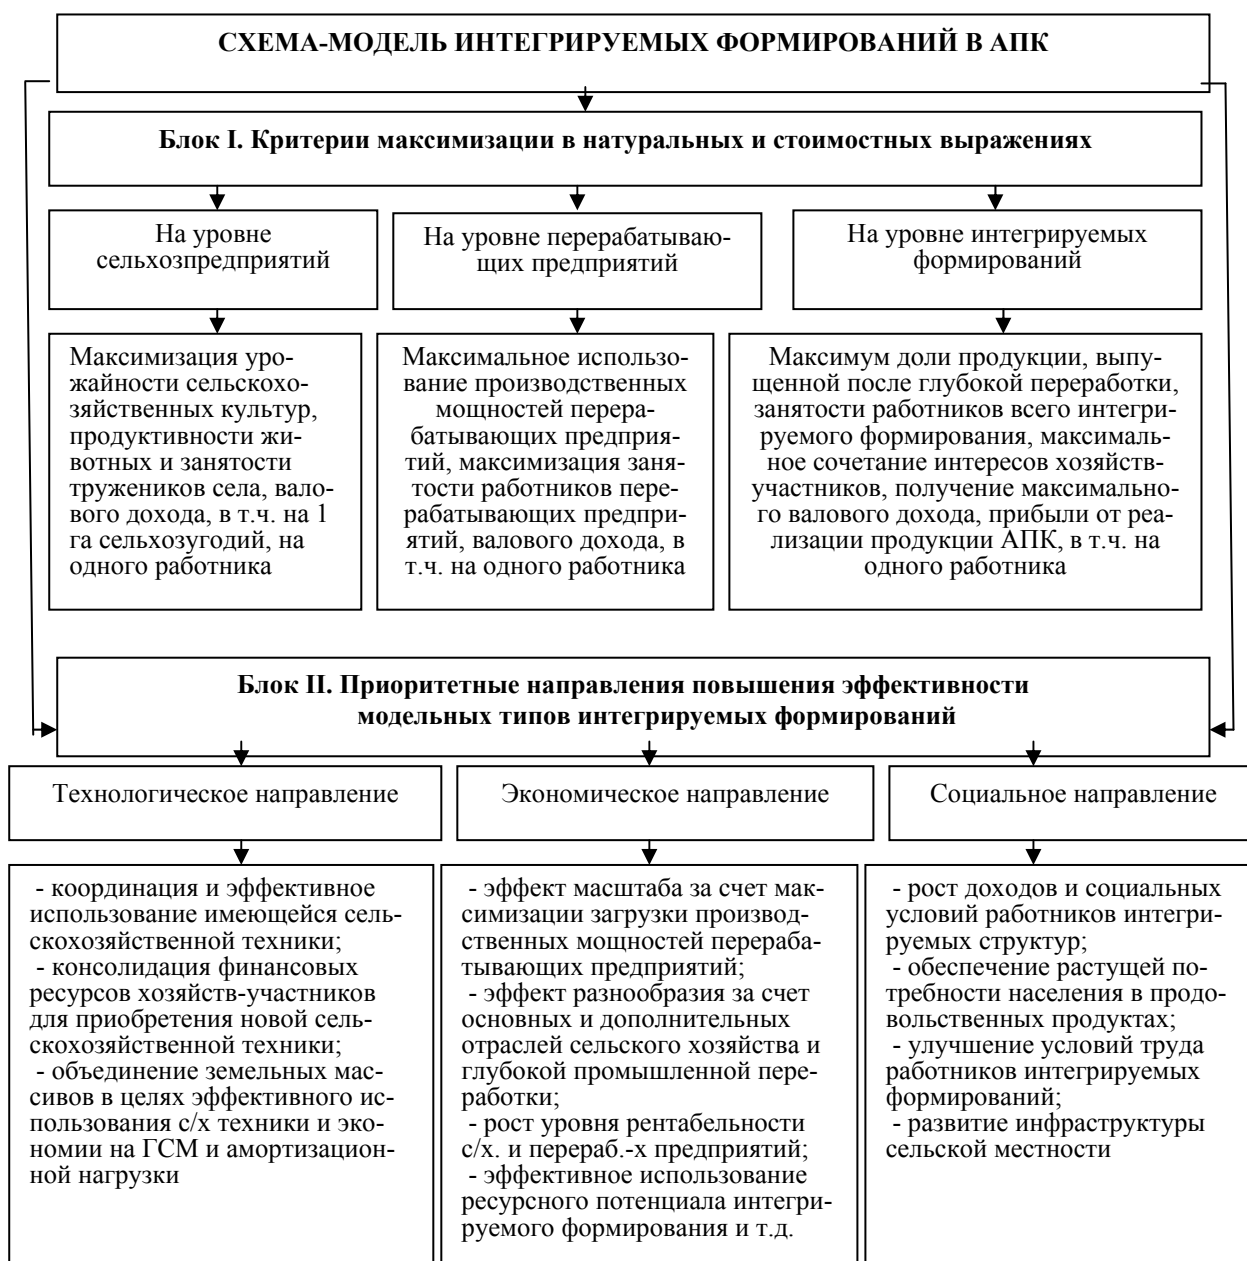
СХЕМА-МОДЕЛЬ ИНТЕГРИРУЕМЫХ ФОРМИРОВАНИЙ В АПК

Блок I. Критерии максимизации в натуральных и стоимостных выражениях

На уровне сельхозпредприятий

На уровне перерабатывающих предприятий

На уровне интегрируемых формирований

Максимизация урожайности сельскохозяйственных культур, продуктивности животных и занятости тружеников села, валового дохода, в т.ч. на 1 га сельхозугодий, на одного работника

Максимальное использование производственных мощностей перерабатывающих предприятий, максимизация занятости работников перерабатывающих предприятий, валового дохода, в т.ч. на одного работника

Максимум доли продукции, выпущенной после глубокой переработки, занятости работников всего интегрируемого формирования, максимальное сочетание интересов хозяйств-участников, получение максимального валового дохода, прибыли от реализации продукции АПК, в т.ч. на одного работника

Блок II. Приоритетные направления повышения эффективности модельных типов интегрируемых формирований

Технологическое направление

Экономическое направление

Социальное направление

- координация и эффективное использование имеющейся сельскохозяйственной техники;
- консолидация финансовых ресурсов хозяйств-участников для приобретения новой сельскохозяйственной техники;
- объединение земельных массивов в целях эффективного использования с/х техники и экономии на ГСМ и амортизационной нагрузки

- эффект масштаба за счет максимизации загрузки производственных мощностей перерабатывающих предприятий;
- эффект разнообразия за счет основных и дополнительных отраслей сельского хозяйства и глубокой промышленной переработки;
- рост уровня рентабельности с/х. и перераб.-х предприятий;
- эффективное использование ресурсного потенциала интегрируемого формирования и т.д.

- рост доходов и социальных условий работников интегрируемых структур;
- обеспечение растущей потребности населения в продовольственных продуктах;
- улучшение условий труда работников интегрируемых формирований;
- развитие инфраструктуры сельской местности